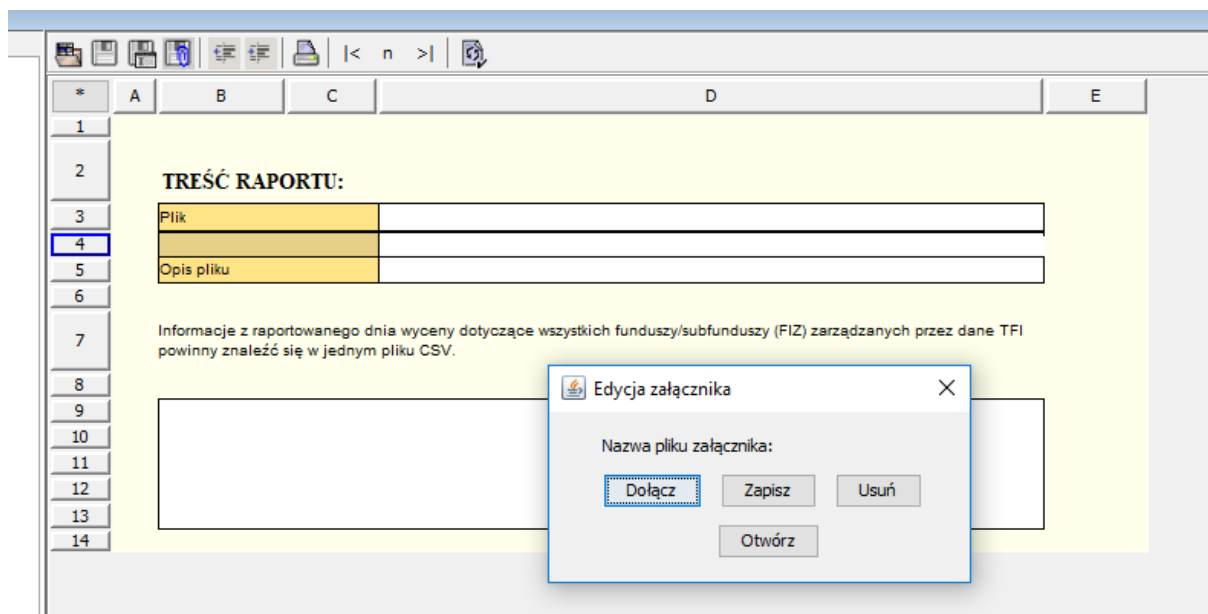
|< n >|

| * | A | B | C | D | E |
|---|---|---|---|---|---|
| 1 | | | | | |
| 2 | | TREŚĆ RAPORTU: | | | |
| 3 | | Plik | | | |
| 4 | | | | | |
| 5 | | Opis pliku | | | |
| 6 | | | | | |
| 7 | | Informacje z raportowanego dnia wyceny dotyczące wszystkich funduszy/subfunduszy (FIZ) zarządzanych przez dane TFI powinny znaleźć się w jednym pliku CSV. | | | |
| 8 | | | | | |
| 9 | | | | | |
| 10 | | | | | |
| 11 | | | | | |
| 12 | | | | | |
| 13 | | | | | |
| 14 | | | | | |

Edycja załącznika

Nazwa pliku załącznika:

Dołącz Zapisz Usuń

Otwórz